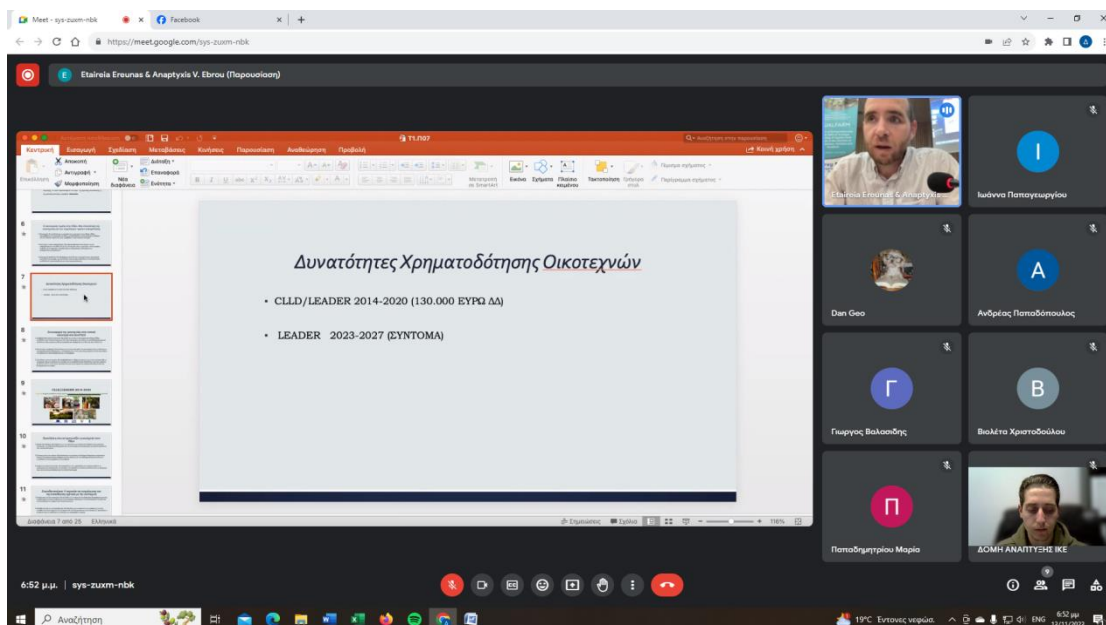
Meet - sys-zuxm-nbk
Facebook
https://meet.google.com/sys-zuxm-nbk

E Etaireia Ereunas & Anaptyxis V. Ebrou (Παρουσίαση)

Κεντρική Εισαγωγή Σχεδίαση Μεταβάσεις Κινήσεις Παρουσίαση Αναθεώρηση Προβολή
ΤΙ.ΠΟ7
Κοινή χρήση
Αποκοπή
Αντιγραφή
Μορφοποίηση
Επικόλληση
Νέα διαφάνεια
Διάταξη
Επαναφορά
Ενότητα
Μετατροπή σε SmartArt
Εικόνα
Σχήματα
Πλαίσιο κειμένου
Τακτοποίηση
Γρήγορα στυλ

Δυνατότητες Χρηματοδότησης Οικοτεχνών

• CLLD/LEADER 2014-2020 (130.000 ΕΥΡΩ ΔΔ)

• LEADER 2023-2027 (ΣΥΝΤΟΜΑ)

Διαφάνεια 7 από 25 Ελληνικά
Σημειώσεις Σχόλια 116%

Etaireia Ereunas & Anaptyxis
Ιωάννα Παπαγεωργίου
Dan Geo
Ανδρέας Παπαδόπουλος
Γιωργος Βαλασιδης
Βιολέτα Χριστοδούλου
Παπαδημητρίου Μαρία
ΔΟΜΗ ΑΝΑΠΤΥΞΗΣ ΙΚΕ

6:52 μ.μ. | sys-zuxm-nbk

Αναζήτηση
19°C Εντονες νεφώσ. ENG 6:52 μμ 12/11/2022